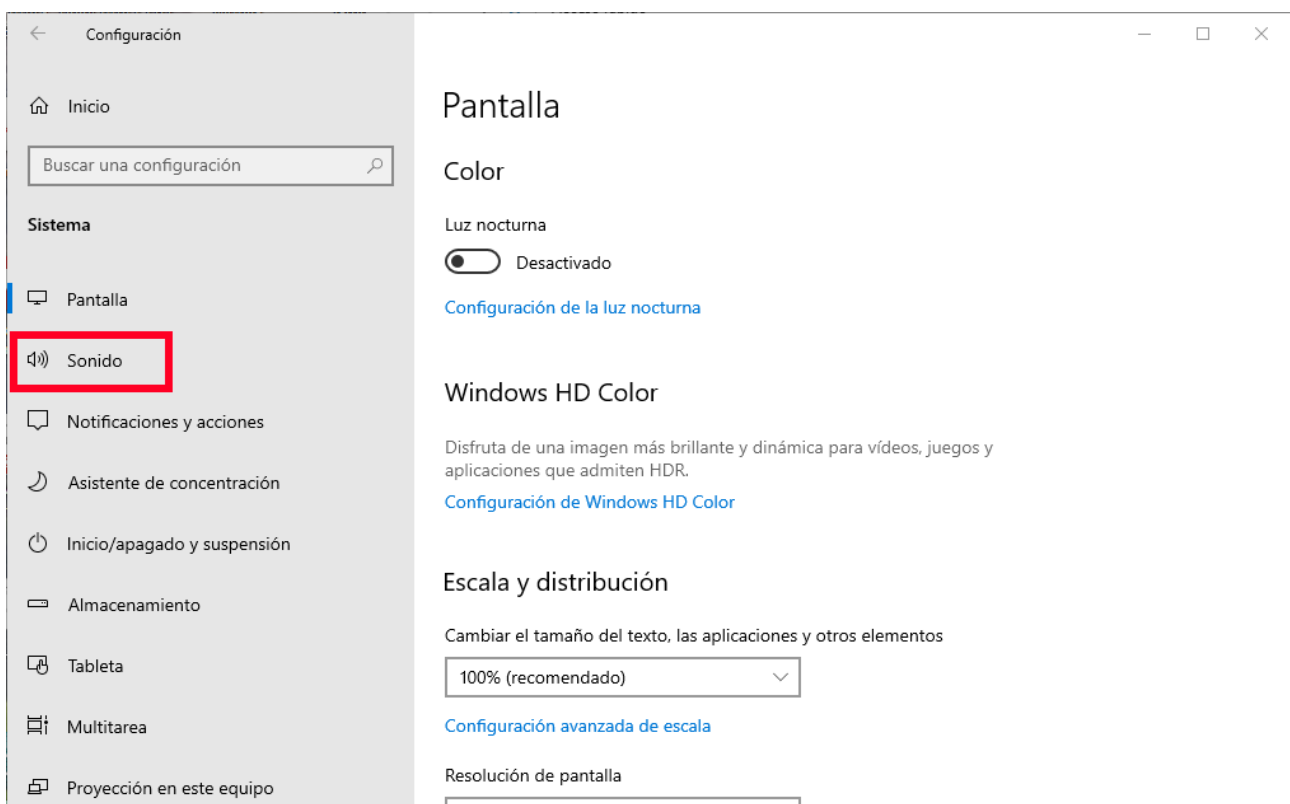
Configuración

Inicio

Buscar una configuración

Sistema

Pantalla

Sonido

Notificaciones y acciones

Asistente de concentración

Inicio/apagado y suspensión

Almacenamiento

Tableta

Multitarea

Proyección en este equipo

Pantalla

Color

Luz nocturna

Desactivado

Configuración de la luz nocturna

Windows HD Color

Disfruta de una imagen más brillante y dinámica para vídeos, juegos y aplicaciones que admiten HDR.

Configuración de Windows HD Color

Escala y distribución

Cambiar el tamaño del texto, las aplicaciones y otros elementos

100% (recomendado)

Configuración avanzada de escala

Resolución de pantalla